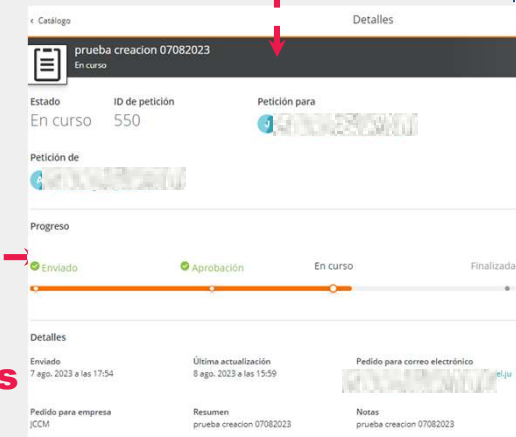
‹ Catálogo

Detalles

prueba creacion 07082023
En curso

Estado
En curso

ID de petición
550

Petición para
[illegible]

Petición de
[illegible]

Progreso

Enviado
Aprobación
En curso
Finalizada

Detalles

Enviado
7 ago. 2023 a las 17:54

Última actualización
8 ago. 2023 a las 15:59

Pedido para correo electrónico
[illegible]el.ju

Pedido para empresa
JCCM

Resumen
prueba creacion 07082023

Notas
prueba creacion 07082023

s